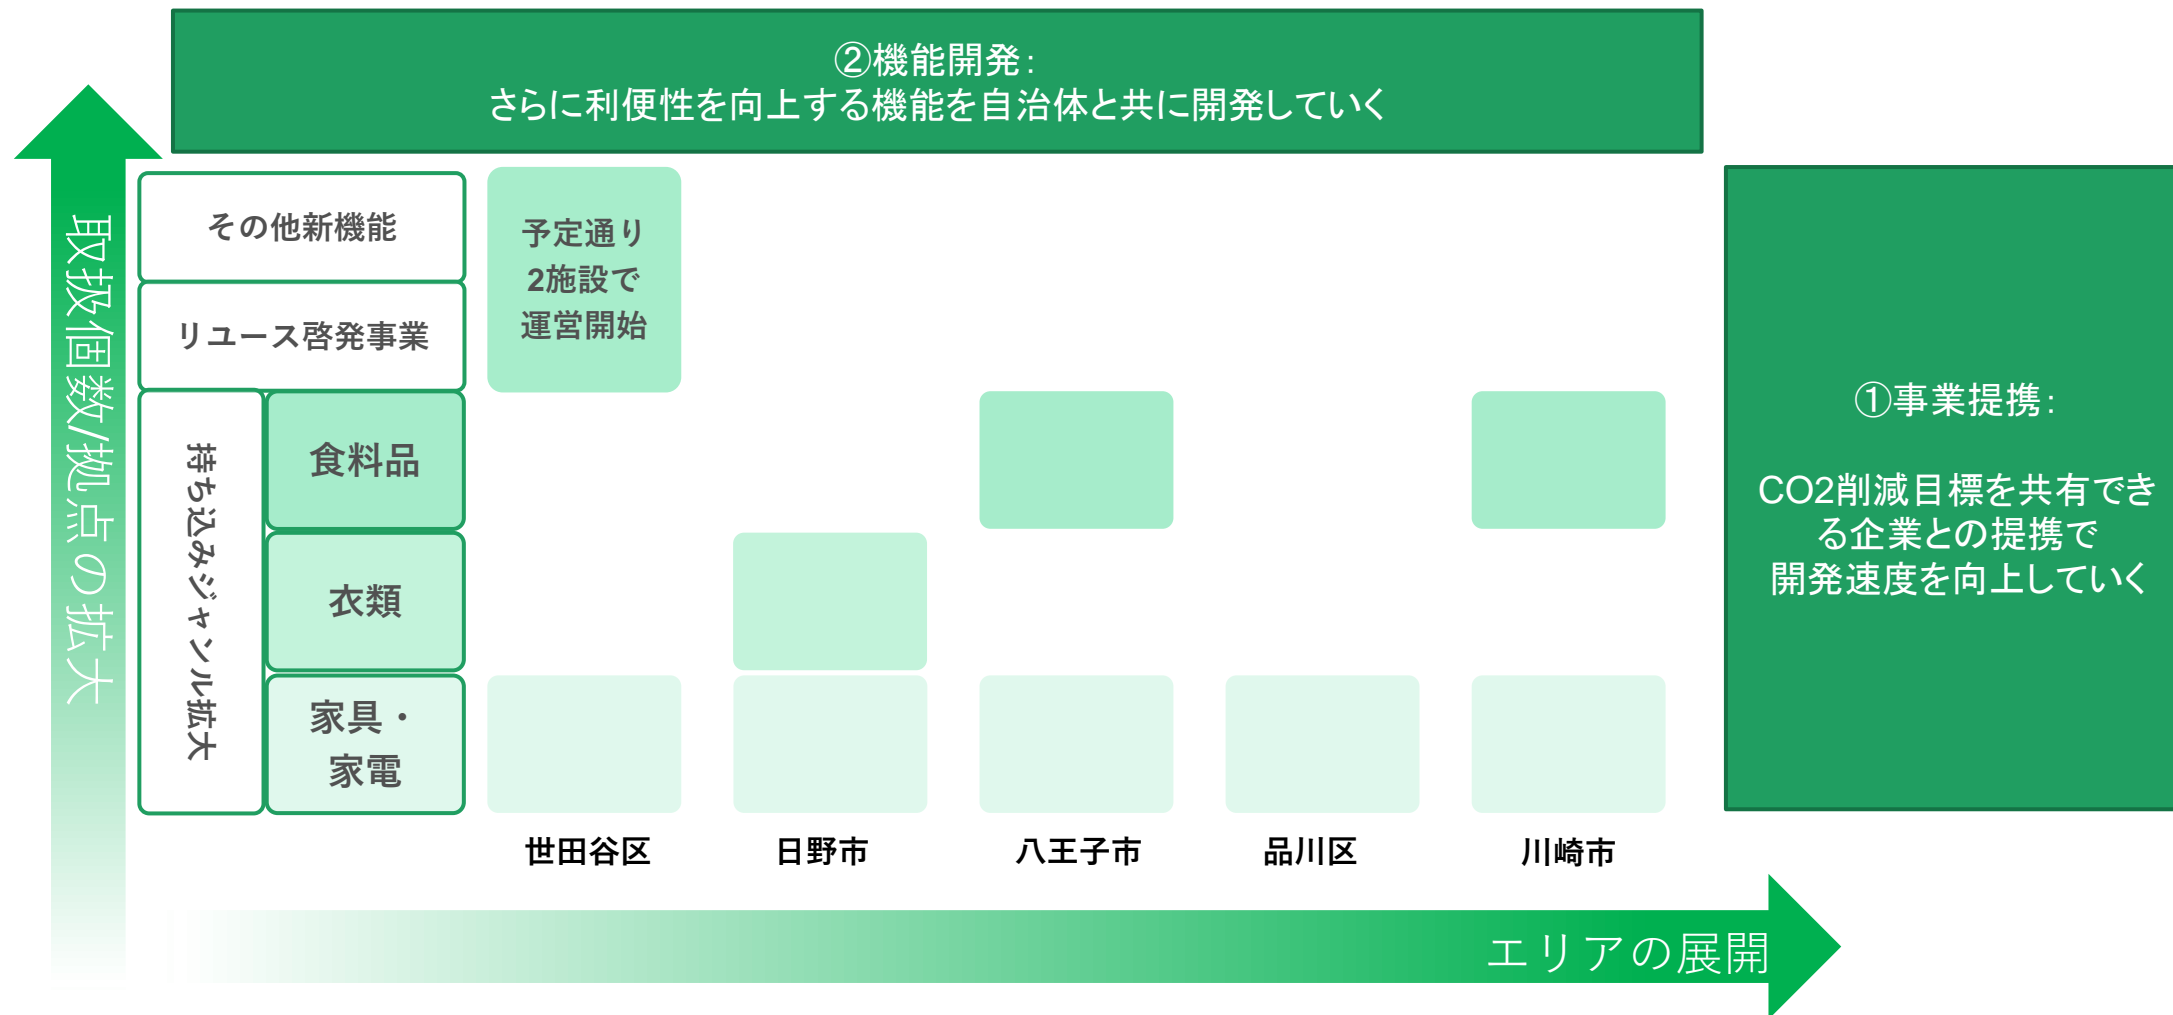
②機能開発：
さらに利便性を向上する機能を自治体と共に開発していく

取扱個数/拠点の拡大

その他新機能

リユース啓発事業

持ち込みジャンル拡大

食料品

衣類

家具・家電

予定通り2施設で運営開始

①事業提携：

CO2削減目標を共有できる企業との提携で開発速度を向上していく

世田谷区

日野市

八王子市

品川区

川崎市

エリアの展開